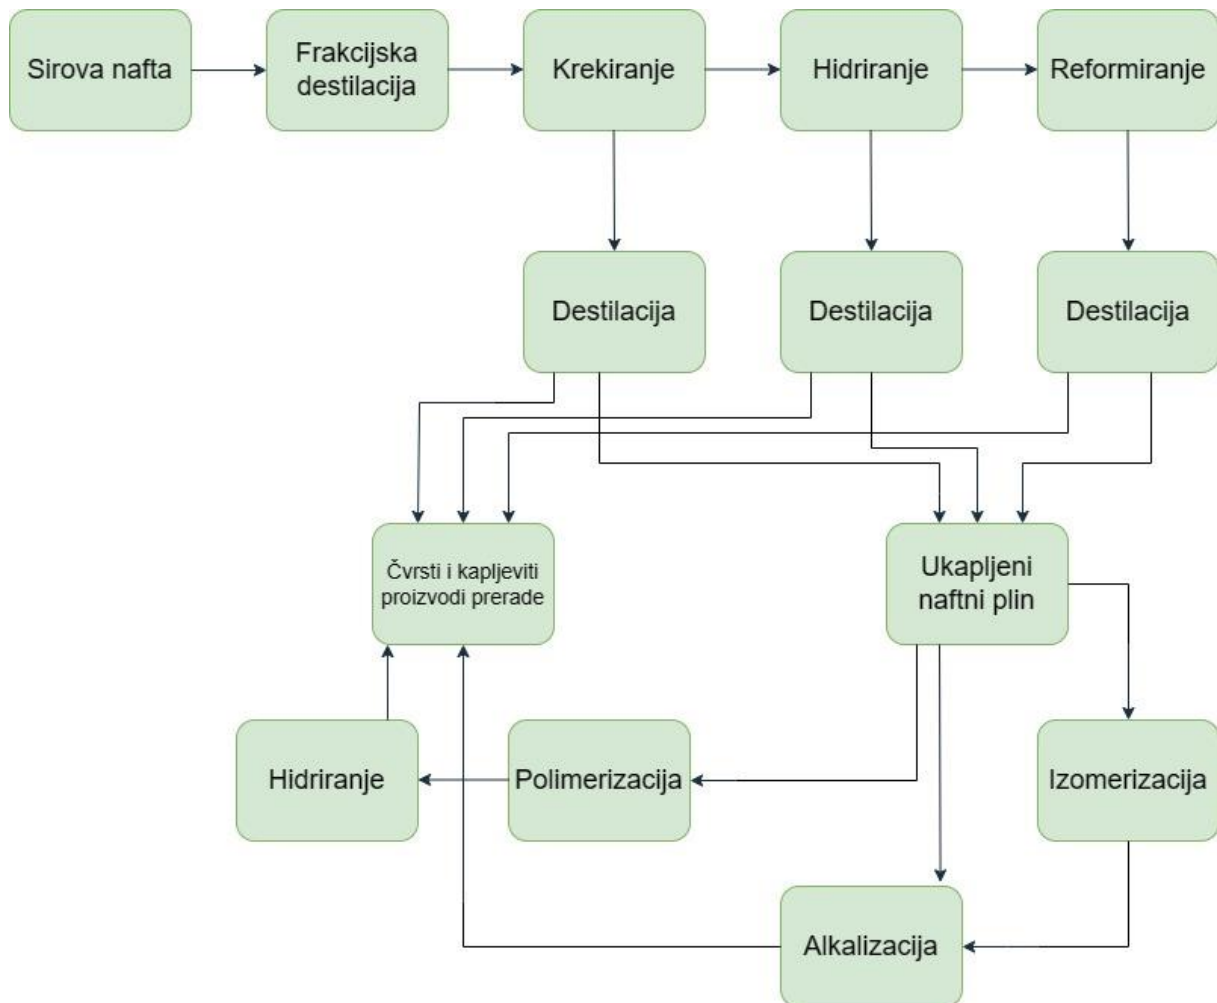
Sirova nafta

Frakcijska destilacija

Krekiranje

Hidriranje

Reformiranje

Destilacija

Destilacija

Destilacija

Čvrsti i kapljeviti proizvodi prerade

Ukapljeni naftni plin

Hidriranje

Polimerizacija

Izomerizacija

Alkalizacija